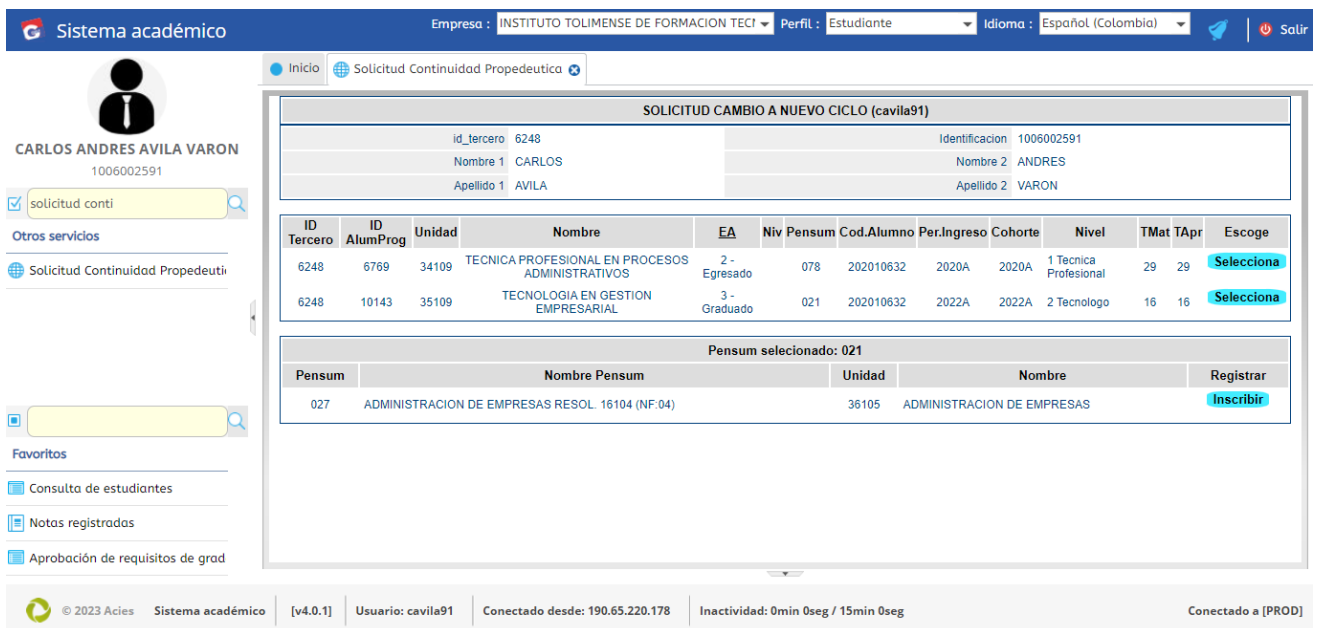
Sistema académico

Empresa : INSTITUTO TOLIMENSE DE FORMACION TECI Perfil : Estudiante Idioma : Español (Colombia) Salir

CARLOS ANDRES AVILA VARON
1006002591

solicitud conti

Otros servicios

Solicitud Continuidad Propedeuti

Favoritos

Consulta de estudiantes

Notas registradas

Aprobación de requisitos de grad

Inicio | Solicitud Continuidad Propedeutica

SOLICITUD CAMBIO A NUEVO CICLO (cavila91)

| | | | |
|---|---|---|---|
| id_tercero | 6248 | Identificacion | 1006002591 |
| Nombre 1 | CARLOS | Nombre 2 | ANDRES |
| Apellido 1 | AVILA | Apellido 2 | VARON |

| ID Tercero | ID AlumProg | Unidad | Nombre | EA | Niv | Pensum | Cod.Alumno | Per.Ingreso | Cohorte | Nivel | TMat | TApr | Escoge |
|---|---|---|---|---|---|---|---|---|---|---|---|---|---|
| 6248 | 6769 | 34109 | TECNICA PROFESIONAL EN PROCESOS ADMINISTRATIVOS | 2 - Egresado | | 078 | 202010632 | 2020A | 2020A | 1 Tecnica Profesional | 29 | 29 | Selecciona |
| 6248 | 10143 | 35109 | TECNOLOGIA EN GESTION EMPRESARIAL | 3 - Graduado | | 021 | 202010632 | 2022A | 2022A | 2 Tecnologo | 16 | 16 | Selecciona |

Pensum selecionado: 021

| Pensum | Nombre Pensum | Unidad | Nombre | Registrar |
|---|---|---|---|---|
| 027 | ADMINISTRACION DE EMPRESAS RESOL. 16104 (NF:04) | 36105 | ADMINISTRACION DE EMPRESAS | Inscribir |

© 2023 Acies | Sistema académico | [v4.0.1] | Usuario: cavila91 | Conectado desde: 190.65.220.178 | Inactividad: 0min 0seg / 15min 0seg | Conectado a [PROD]